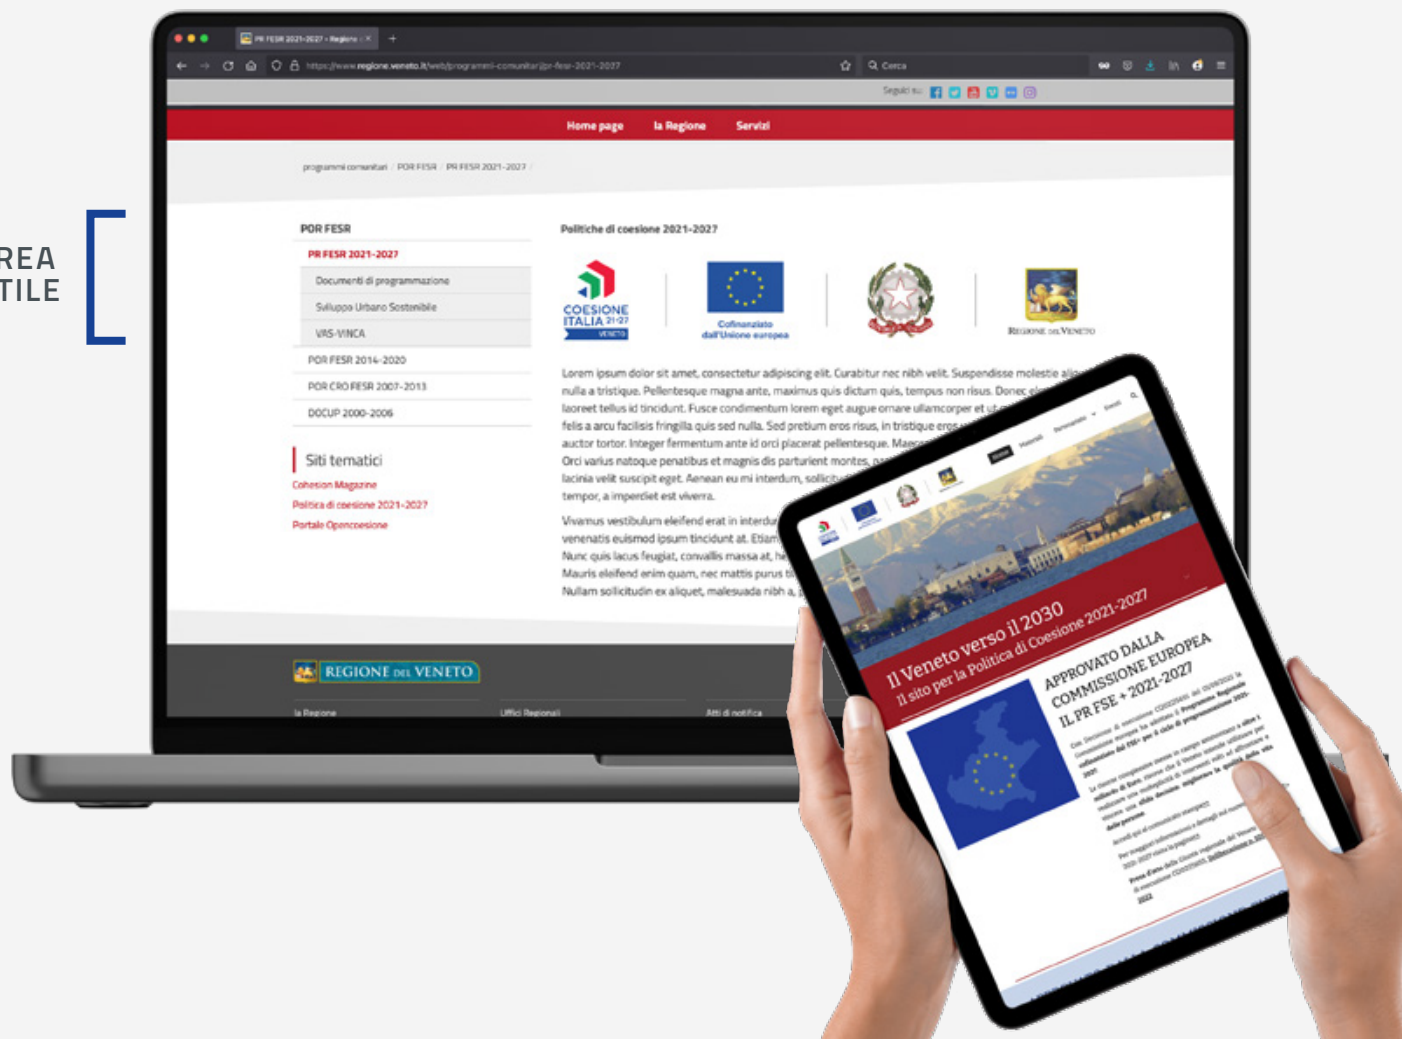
REA
TILE

PR FESR 2021-2027 - Regione
https://www.regione.veneto.it/web/programmi-comunitari/pr-fesr-2021-2027
Cerca

Seguici su:

Home page
la Regione
Servizi

programmi comunitari / POR FESR / PR FESR 2021-2027

POR FESR
PR FESR 2021-2027
Documenti di programmazione
Sviluppo Urbano Sostenibile
VAS-VINCA
POR FESR 2014-2020
POR CRO FESR 2007-2013
DOCUP 2000-2006

Siti tematici
Cohesion Magazine
Politica di coesione 2021-2027
Portale Opencoesione

Politiche di coesione 2021-2027

COESIONE ITALIA 21-27 VENETO
Cofinanziato dall'Unione europea
REGIONE DEL VENETO

Lorem ipsum dolor sit amet, consectetur adipiscing elit. Curabitur nec nibh velit. Suspendisse molestie ali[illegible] nulla a tristique. Pellentesque magna ante, maximus quis dictum quis, tempus non risus. Donec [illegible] laoreet tellus id tincidunt. Fusce condimentum lorem eget augue ornare ullamcorper et u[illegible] felis a arcu facilisis fringilla quis sed nulla. Sed pretium eros risus, in tristique eros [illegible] auctor tortor. Integer fermentum ante id orci placerat pellentesque. Maec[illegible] Orci varius natoque penatibus et magnis dis parturient montes, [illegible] lacinia velit suscipit eget. Aenean eu mi interdum, sollicit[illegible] tempor, a imperdiet est viverra.

Vivamus vestibulum eleifend erat in interdu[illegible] venenatis euismod ipsum tincidunt at. Etiam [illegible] Nunc quis lacus feugiat, convallis massa at, he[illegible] Mauris eleifend enim quam, nec mattis purus ti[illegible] Nullam sollicitudin ex aliquet, malesuada nibh a, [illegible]

REGIONE DEL VENETO
la Regione
Uffici Regionali
Atti di notifica

Il Veneto verso il 2030
Il sito per la Politica di Coesione 2021-2027

APPROVATO DALLA COMMISSIONE EUROPEA IL PR FSE + 2021-2027

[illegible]